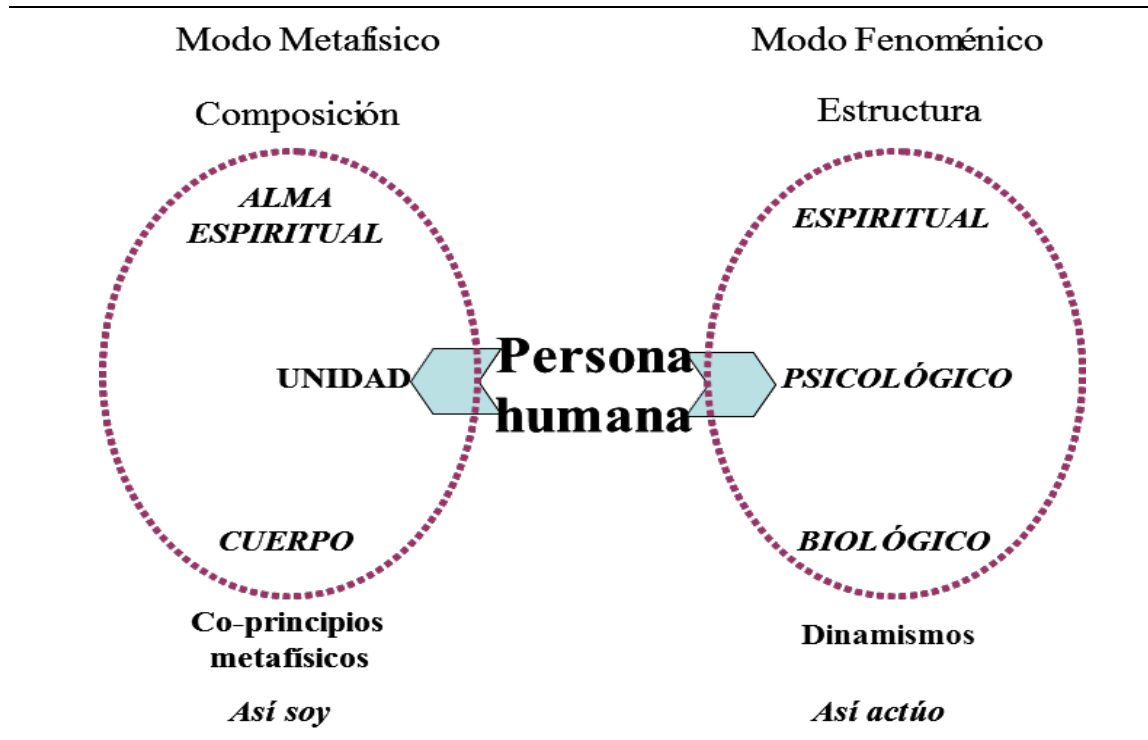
Modo Metafisico

Modo Fenoménico

Composición

Estructura

ALMA ESPIRITUAL

ESPIRITUAL

UNIDAD

Persona humana

PSICOLÓGICO

CUERPO

BIOLÓGICO

Co-principios metafísicos

Dinamismos

Así soy

Así actúo